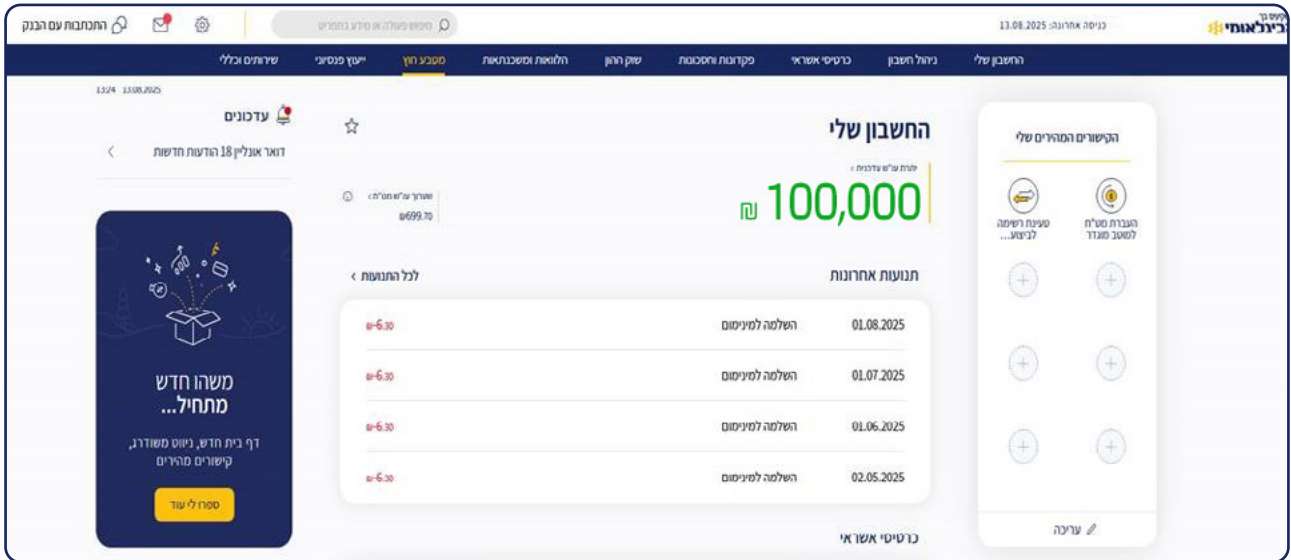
הבינלאומי
כניסה אחרונה: 13.08.2025
חיפוש פעולה או מידע בתפריט
התכתבות עם הבנק

החשבון שלי
ניהול חשבון
כרטיסי אשראי
פקדונות וחסכונות
שוק ההון
הלוואות ומשכנתאות
מטבע חוץ
ייעוץ פנסיוני
שירותים וכללי

הקישורים המהירים שלי
העברת מט"ח למוטב מוגדר
טעינת רשימה לביצוע...
עריכה

החשבון שלי
יתרת עו"ש עדכנית ›
₪ 100,000
שערוך עו"ש מט"ח ›
₪699.70

תנועות אחרונות
לכל התנועות ›

| | | |
|---|---|---|
| 01.08.2025 | השלמה למינימום | ₪-6.30 |
| 01.07.2025 | השלמה למינימום | ₪-6.30 |
| 01.06.2025 | השלמה למינימום | ₪-6.30 |
| 02.05.2025 | השלמה למינימום | ₪-6.30 |

כרטיסי אשראי

13:24 13.08.2025
עדכונים
דואר אונליין 18 הודעות חדשות

משהו חדש מתחיל...
דף בית חדש, ניווט משודרג, קישורים מהירים
ספרו לי עוד